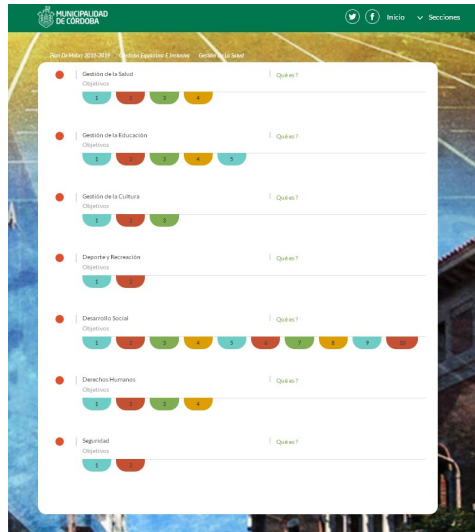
MUNICIPALIDAD DE CÓRDOBA

Inicio
Secciones

Plan De Metas 2016-2019 · Ciudad Equitativa E Inclusiva · Gestión de la Salud

Gestión de la Salud
Objetivos
1 2 3 4
Qué es?

Gestión de la Educación
Objetivos
1 2 3 4 5
Qué es?

Gestión de la Cultura
Objetivos
1 2 3
Qué es?

Deporte y Recreación
Objetivos
1 2
Qué es?

Desarrollo Social
Objetivos
1 2 3 4 5 6 7 8 9 10
Qué es?

Derechos Humanos
Objetivos
1 2 3 4
Qué es?

Seguridad
Objetivos
1 2
Qué es?